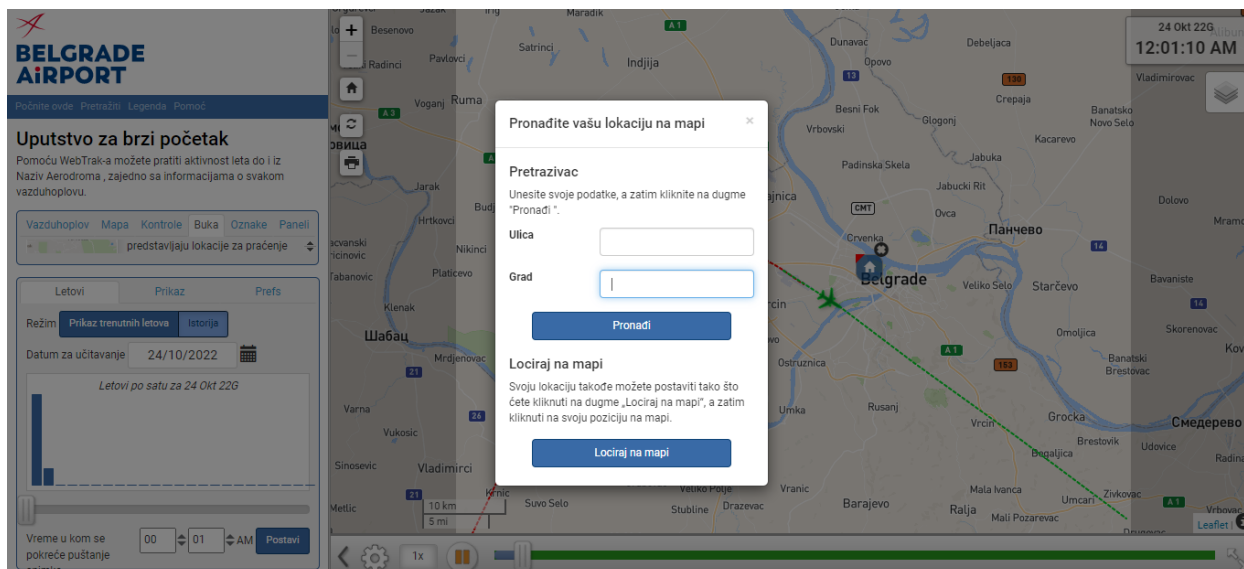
BELGRADE AIRPORT

Počnite ovde Pretražiti Legenda Pomoć

Uputstvo za brzi početak

Pomoću WebTrak-a možete pratiti aktivnost leta do i iz Naziv Aerodroma , zajedno sa informacijama o svakom vazduhoplovu.

Vazduhoplov Mapa Kontrole Buka Oznake Paneli

predstavljaju lokacije za praćenje

Letovi Prikaz Prefs

Režim Prikaz trenutnih letova Istorija

Datum za učitavanje 24/10/2022

Letovi po satu za 24 Okt 22G

Vreme u kom se pokreće puštanje snimka 00 01 AM Postavi

24 Okt 22G
12:01:10 AM

Pronađite vašu lokaciju na mapi ×

Pretrazivac

Unesite svoje podatke, a zatim kliknite na dugme "Pronađi ".

Ulica

Grad

Pronađi

Locirajte na mapi

Svoju lokaciju takođe možete postaviti tako što ćete kliknuti na dugme „Lociraj na mapi", a zatim kliknuti na svoju poziciju na mapi.

Lociraj na mapi

Besenovo Maradik Sat​rinci Indjija Dunavac Debeljaca Opovo Vladimirovac Radinci Pavlovci Voganj Ruma Besni Fok Crepaja Glogonj Banatsko Novo Selo Vrbovski Kacarevo Jabuka Padinska Skela Jarak Jabucki Rit Dolovo Hrtkovci Ovca Panчево Crvenka Nikinci Platicevo Belgrade Veliko Selo Starčevo Bavaniste Klenak Šabac Omoljica Skorenovac Mrdjenovac Ostruznica Banatski Brestovac Varna Umka Rusanj Grocka Vukosic Vrcin Brestovik Smederevo Sinosevic Vladimirci Begaljica Udovice Radinac Metlic Suvo Selo Veliko Polje Vranic Mala Ivanca Zivkovac Stubline Drazevac Barajevo Ralja Umcari Mali Pozarevac Vrbovac 10 km 5 mi Leaflet 1x A1 A3 13 138 14 153 21 26 CMT